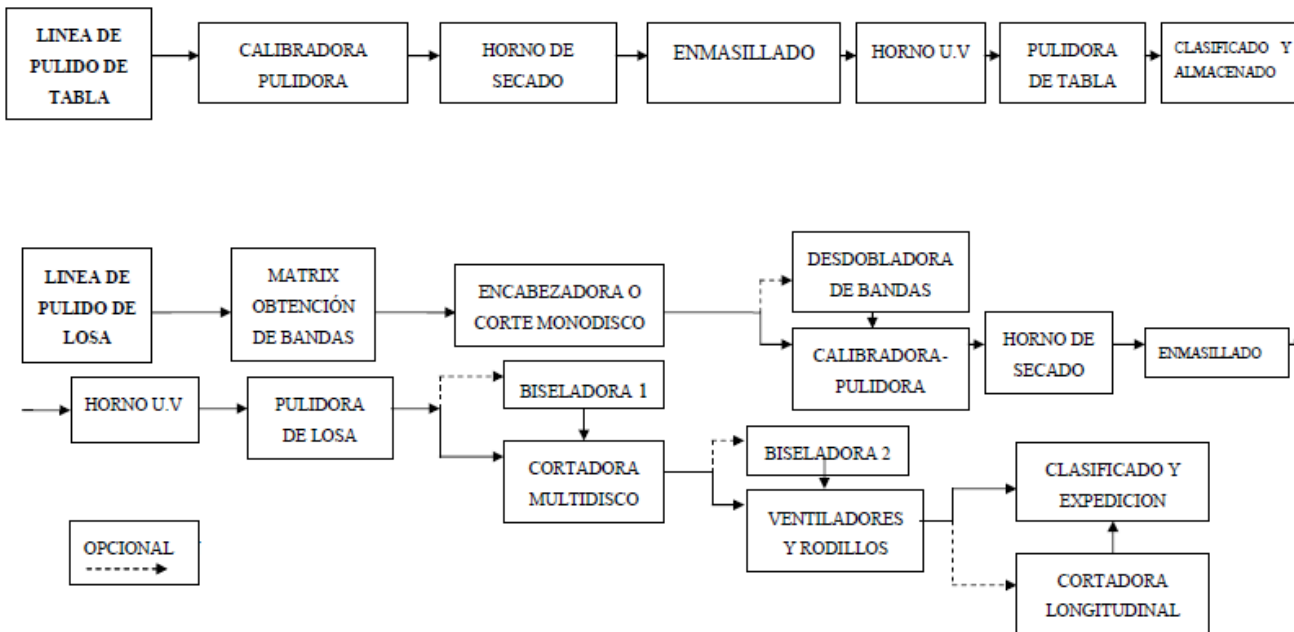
LINEA DE PULIDO DE TABLA

CALIBRADORA PULIDORA

HORNO DE SECADO

ENMASILLADO

HORNO U.V

PULIDORA DE TABLA

CLASIFICADO Y ALMACENADO

LINEA DE PULIDO DE LOSA

MATRIX OBTENCIÓN DE BANDAS

ENCABEZADORA O CORTE MONODISCO

DESDOBLADORA DE BANDAS

CALIBRADORA-PULIDORA

HORNO DE SECADO

ENMASILLADO

HORNO U.V

PULIDORA DE LOSA

BISELADORA 1

CORTADORA MULTIDISCO

BISELADORA 2

VENTILADORES Y RODILLOS

CLASIFICADO Y EXPEDICION

CORTADORA LONGITUDINAL

OPCIONAL